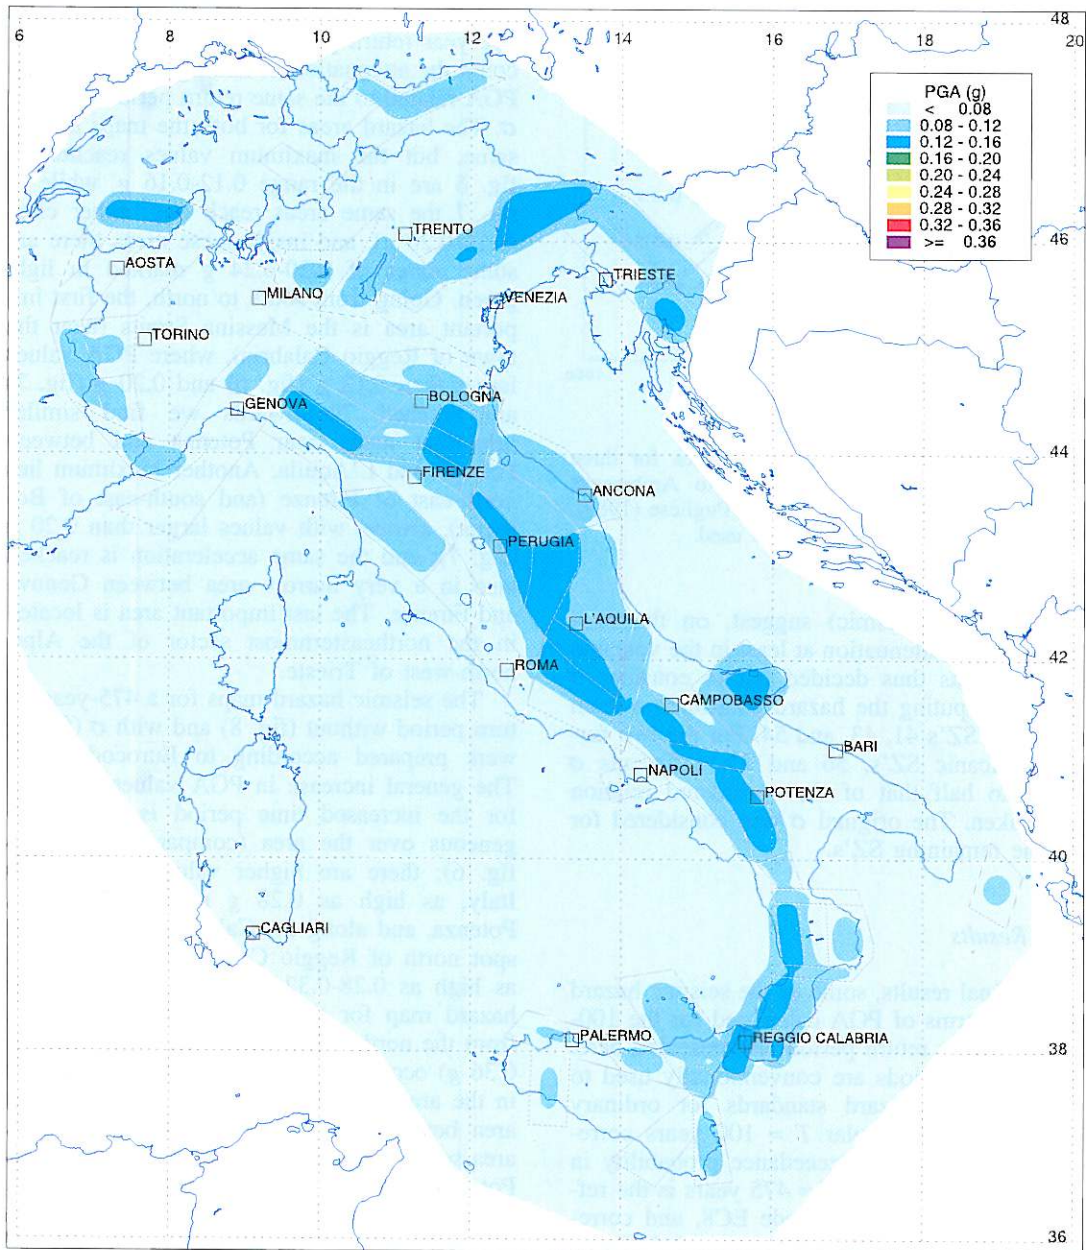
6
8
10
12
14
16
18
20
48
46
44
42
40
38
36

PGA (g)
< 0.08
0.08 - 0.12
0.12 - 0.16
0.16 - 0.20
0.20 - 0.24
0.24 - 0.28
0.28 - 0.32
0.32 - 0.36
>= 0.36

AOSTA
TRENTO
MILANO
VENEZIA
TRIESTE
TORINO
GENOVA
BOLOGNA
FIRENZE
ANCONA
PERUGIA
L'AQUILA
ROMA
CAMPOBASSO
BARI
NAPOLI
POTENZA
CAGLIARI
PALERMO
REGGIO CALABRIA